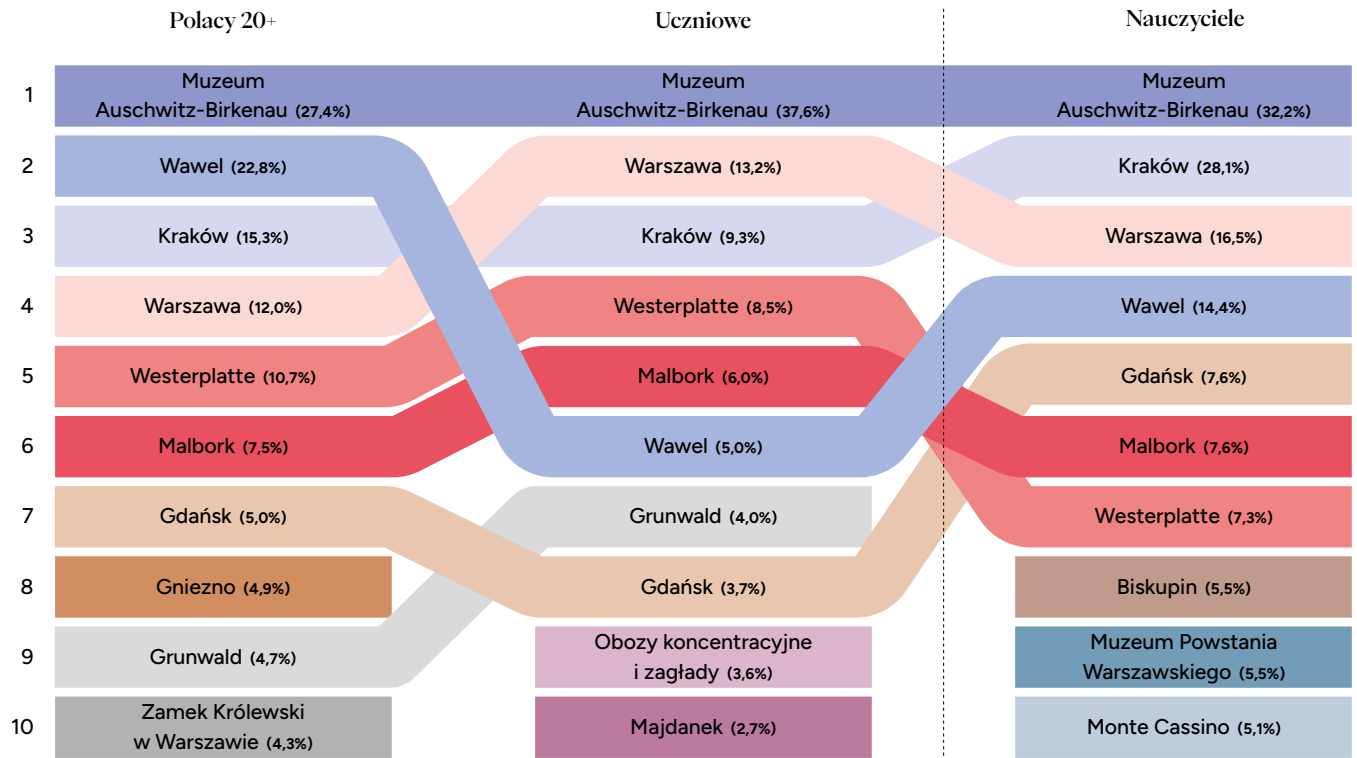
Polacy 20+

Uczniowe

Nauczyciele

| | Polacy 20+ | Uczniowe | Nauczyciele |
|---|---|---|---|
| 1 | Muzeum Auschwitz-Birkenau (27,4%) | Muzeum Auschwitz-Birkenau (37,6%) | Muzeum Auschwitz-Birkenau (32,2%) |
| 2 | Wawel (22,8%) | Warszawa (13,2%) | Kraków (28,1%) |
| 3 | Kraków (15,3%) | Kraków (9,3%) | Warszawa (16,5%) |
| 4 | Warszawa (12,0%) | Westerplatte (8,5%) | Wawel (14,4%) |
| 5 | Westerplatte (10,7%) | Malbork (6,0%) | Gdańsk (7,6%) |
| 6 | Malbork (7,5%) | Wawel (5,0%) | Malbork (7,6%) |
| 7 | Gdańsk (5,0%) | Grunwald (4,0%) | Westerplatte (7,3%) |
| 8 | Gniezno (4,9%) | Gdańsk (3,7%) | Biskupin (5,5%) |
| 9 | Grunwald (4,7%) | Obozy koncentracyjne i zagłady (3,6%) | Muzeum Powstania Warszawskiego (5,5%) |
| 10 | Zamek Królewski w Warszawie (4,3%) | Majdanek (2,7%) | Monte Cassino (5,1%) |